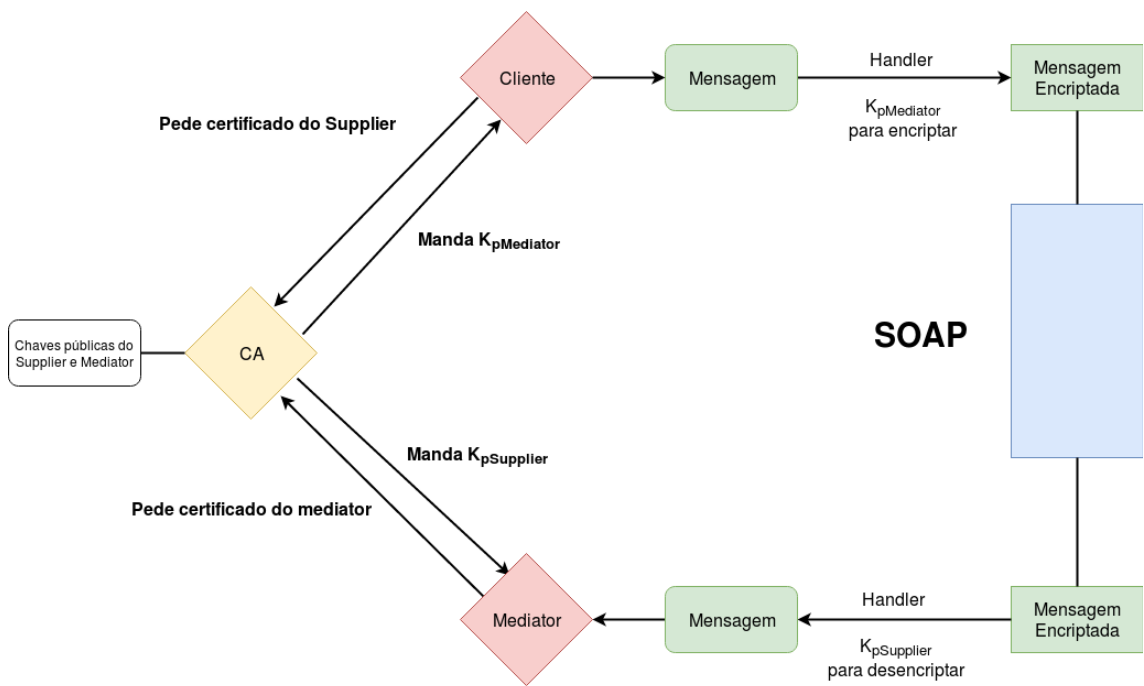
Cliente

Mensagem

Handler

$K_{pMediator}$ para encriptar

Mensagem Encriptada

Pede certificado do Supplier

Manda $K_{pMediator}$

Chaves públicas do Supplier e Mediator

CA

SOAP

Manda $K_{pSupplier}$

Pede certificado do mediator

Mediator

Mensagem

Handler

$K_{pSupplier}$ para desencriptar

Mensagem Encriptada